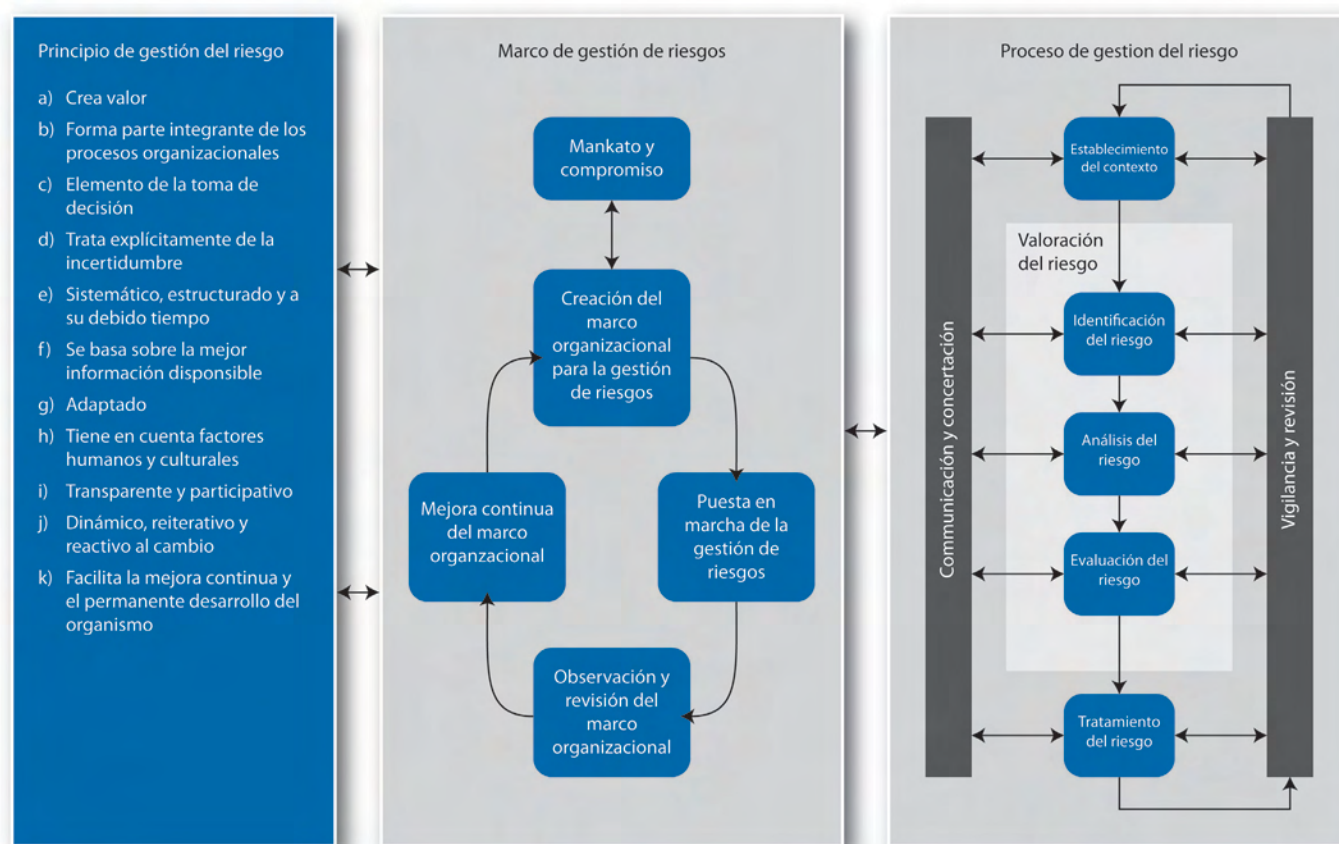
Principio de gestión del riesgo

a) Crea valor
b) Forma parte integrante de los procesos organizacionales
c) Elemento de la toma de decisión
d) Trata explícitamente de la incertidumbre
e) Sistemático, estructurado y a su debido tiempo
f) Se basa sobre la mejor información disponible
g) Adaptado
h) Tiene en cuenta factores humanos y culturales
i) Transparente y participativo
j) Dinámico, reiterativo y reactivo al cambio
k) Facilita la mejora continua y el permanente desarrollo del organismo

Marco de gestión de riesgos

Mankato y compromiso

Creación del marco organizacional para la gestión de riesgos

Mejora continua del marco organzacional

Puesta en marcha de la gestión de riesgos

Observación y revisión del marco organizacional

Proceso de gestion del riesgo

Communicación y concertación

Establecimiento del contexto

Valoración del riesgo

Identificación del riesgo

Análisis del riesgo

Evaluación del riesgo

Tratamiento del riesgo

Vigilancia y revisión